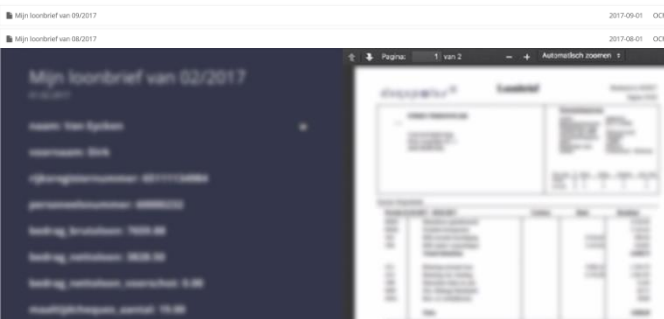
Mijn loonbrief van 09/2017 2017-09-01 OC

Mijn loonbrief van 08/2017 2017-08-01 OC

Mijn loonbrief van 02/2017

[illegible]

naam: Van Eycken

voornaam: Dirk

rijksregisternummer: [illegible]

personeelsnummer: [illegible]

bedrag_brutoloon: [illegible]

bedrag_nettoloon: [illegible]

bedrag_nettoloon_voorschot: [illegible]

maaltijdcheques_aantal: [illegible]

Pagina: 1 van 2 − + Automatisch zoomen

Loonbrief

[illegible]